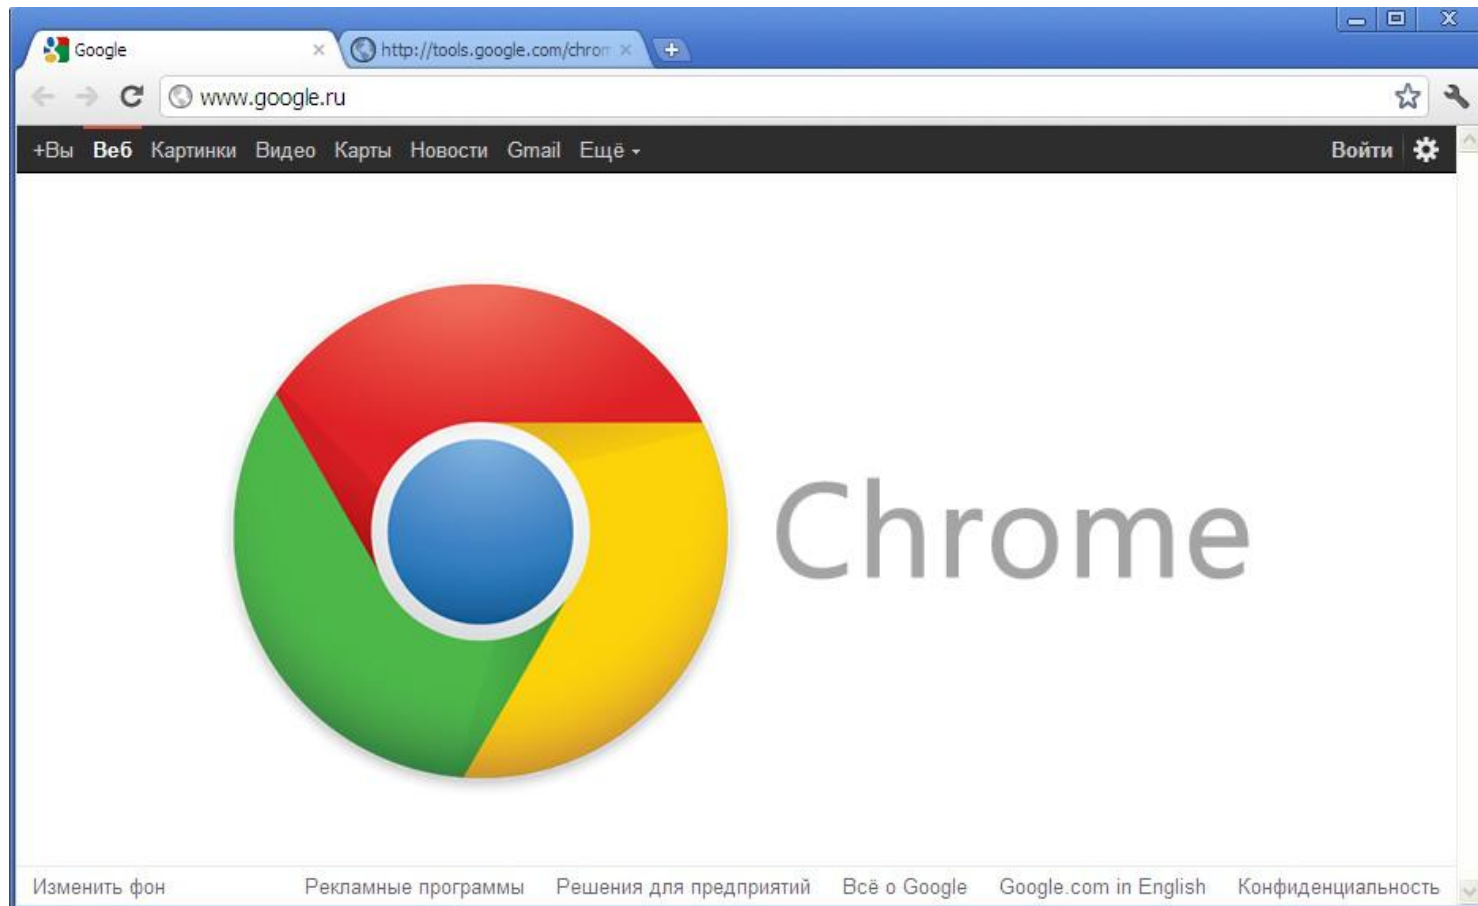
Google ×
http://tools.google.com/chror ×
www.google.ru
+Вы Веб Картинки Видео Карты Новости Gmail Ещё ▾
Войти

Chrome

Изменить фон
Рекламные программы Решения для предприятий Всё о Google Google.com in English Конфиденциальность